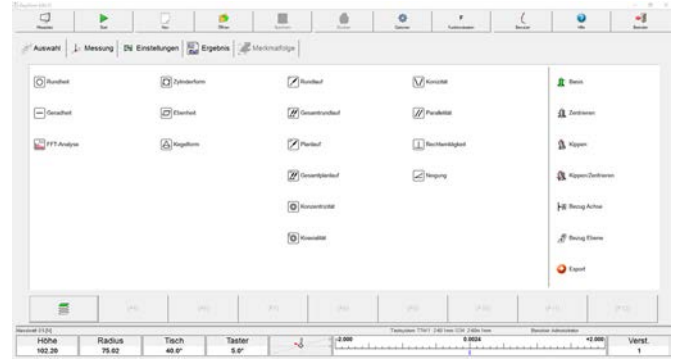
Auswahl | Messung | Einstellungen | Ergebnis | Merkmalfolge

Rundheit
Geradheit
FFT-Analyse
Zylinderform
Ebenheit
Kegelform
Rundlauf
Gesamtrundlauf
Planlauf
Gesamtplanlauf
Konzentrizität
Koaxialität
Konizität
Parallelität
Rechtwinkligkeit
Neigung
Basis
Zentrieren
Kippen
Kippen/Zentrieren
Bezug Achse
Bezug Ebene
Export

| Höhe | Radius | Tisch | Taster | | -2.000 | 0.0024 | +2.000 | Verst. |
|---|---|---|---|---|---|---|---|---|
| 102.20 | 75.02 | 40.0° | 5.0° | | | | | 1 |